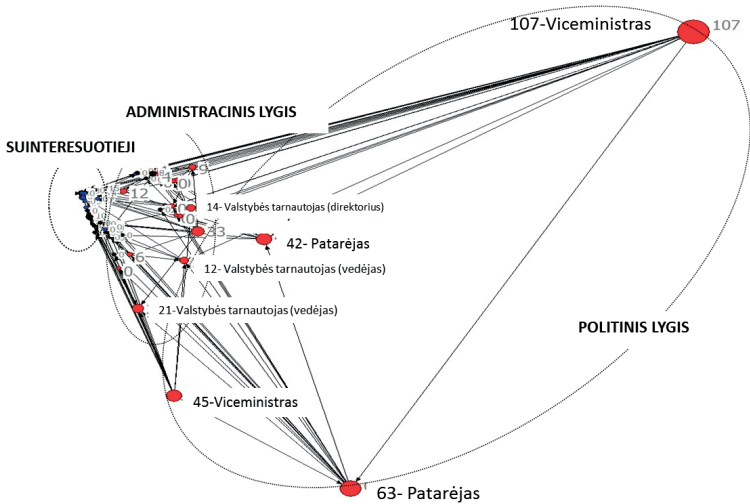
107-Viceministras
107

ADMINISTRACINIS LYGIS

SUINTERESUOTIEJI

12

9

14- Valstybės tarnautojas (direktorius)

33

42- Patarėjas

12- Valstybės tarnautojas (vedėjas)

21-Valstybės tarnautojas (vedėjas)

POLITINIS LYGIS

45-Viceministras

63- Patarėjas